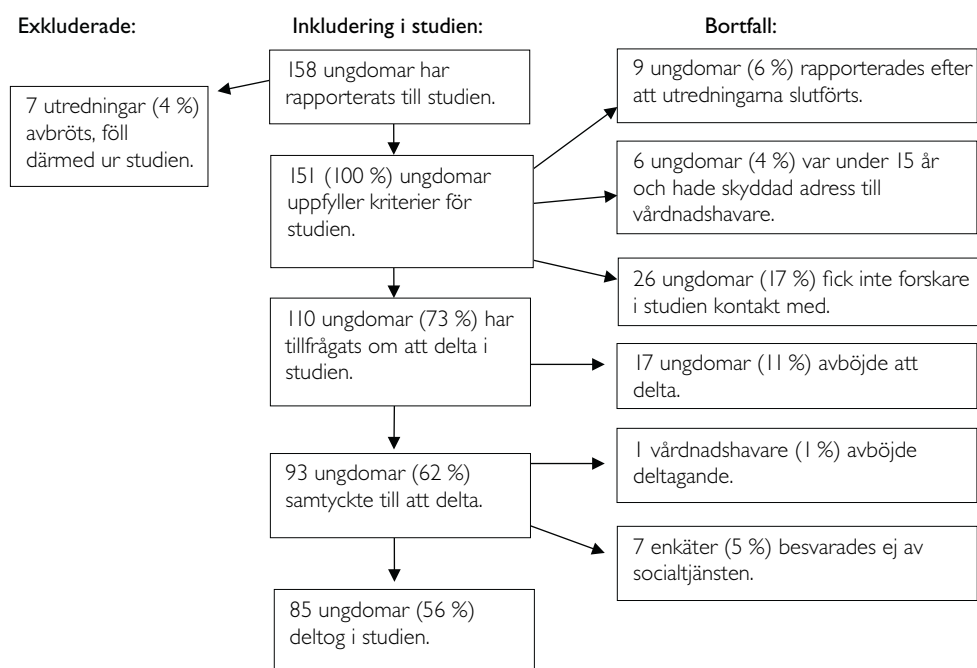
Exkluderade:

Inkludering i studien:

Bortfall:

158 ungdomar har rapporterats till studien.

7 utredningar (4 %) avbröts, föll därmed ur studien.

9 ungdomar (6 %) rapporterades efter att utredningarna slutförts.

151 (100 %) ungdomar uppfyller kriterier för studien.

6 ungdomar (4 %) var under 15 år och hade skyddad adress till vårdnadshavare.

26 ungdomar (17 %) fick inte forskare i studien kontakt med.

110 ungdomar (73 %) har tillfrågats om att delta i studien.

17 ungdomar (11 %) avböjde att delta.

93 ungdomar (62 %) samtyckte till att delta.

1 vårdnadshavare (1 %) avböjde deltagande.

7 enkäter (5 %) besvarades ej av socialtjänsten.

85 ungdomar (56 %) deltog i studien.